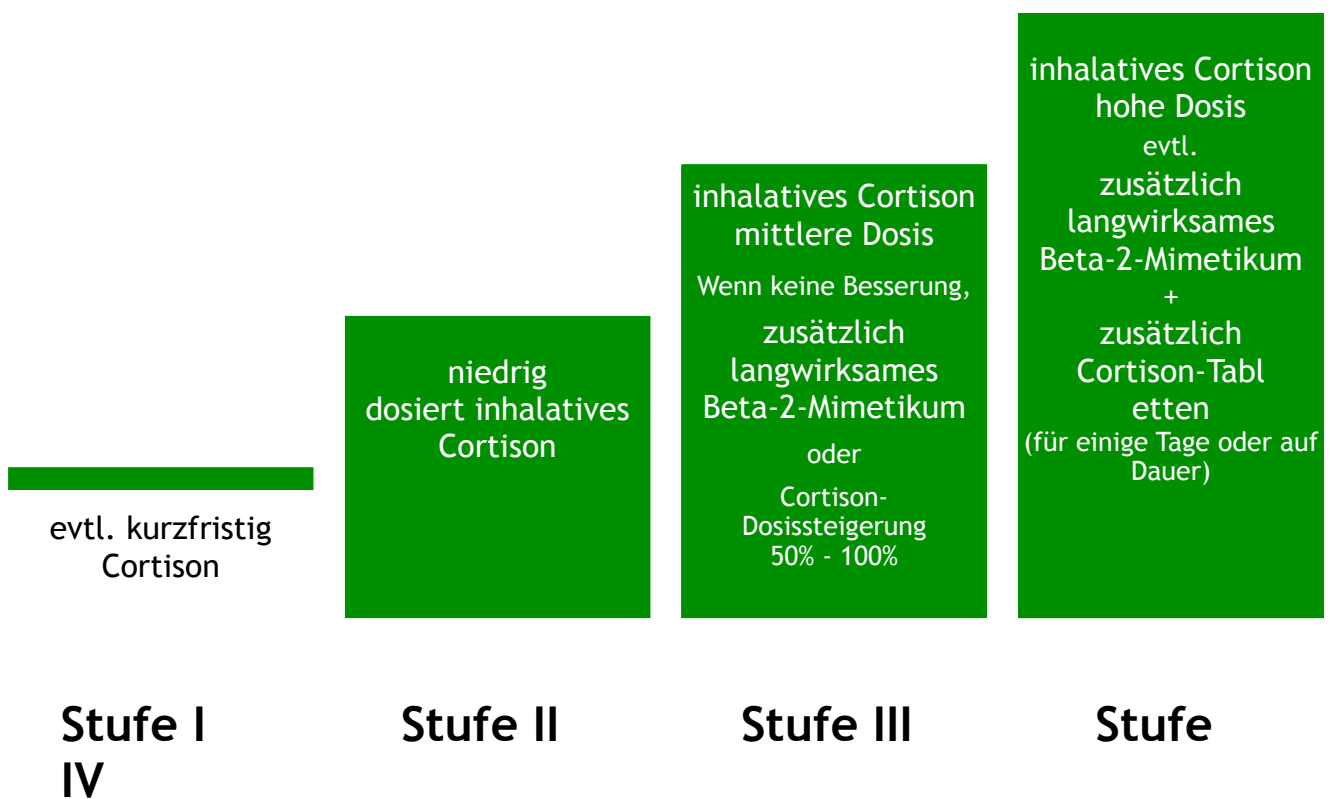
evtl. kurzfristig Cortison

niedrig dosiert inhalatives Cortison

inhalatives Cortison mittlere Dosis

Wenn keine Besserung,

zusätzlich langwirksames Beta-2-Mimetikum

oder

Cortison-Dosissteigerung 50% - 100%

inhalatives Cortison hohe Dosis

evtl.

zusätzlich langwirksames Beta-2-Mimetikum

+

zusätzlich Cortison-Tabl etten

(für einige Tage oder auf Dauer)

Stufe I

Stufe II

Stufe III

Stufe

IV